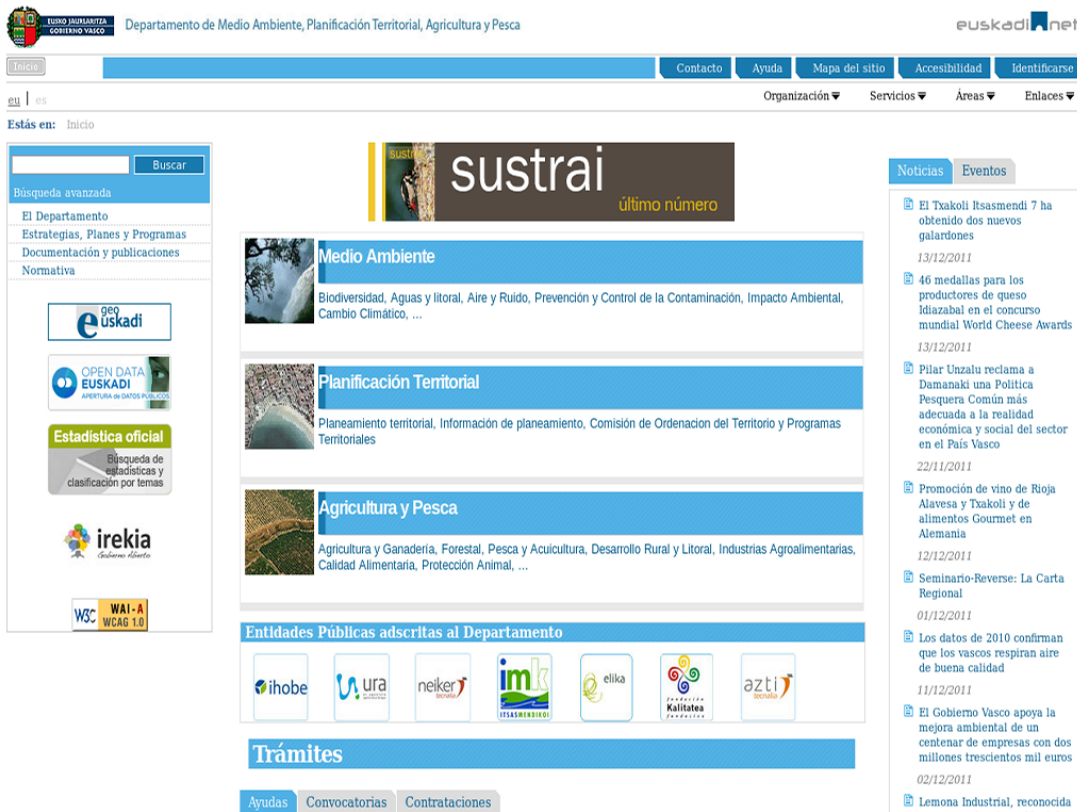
EUSKO JAURLARITZA GOBIERNO VASCO

Departamento de Medio Ambiente, Planificación Territorial, Agricultura y Pesca

euskadi.net

Inicio

Contacto | Ayuda | Mapa del sitio | Accesibilidad | Identificarse

eu | es

Organización | Servicios | Áreas | Enlaces

Estás en: Inicio

Buscar

Búsqueda avanzada

El Departamento
Estrategias, Planes y Programas
Documentación y publicaciones
Normativa

geo euskadi

OPEN DATA EUSKADI APERTURA DE DATOS PÚBLICOS

Estadística oficial
Búsqueda de estadísticas y clasificación por temas

irekia Gobierno Abierto

W3C WAI-A WCAG 1.0

sustrai
sustrai
último número

Medio Ambiente

Biodiversidad, Aguas y litoral, Aire y Ruido, Prevención y Control de la Contaminación, Impacto Ambiental, Cambio Climático, ...

Planificación Territorial

Planeamiento territorial, Información de planeamiento, Comisión de Ordenacion del Territorio y Programas Territoriales

Agricultura y Pesca

Agricultura y Ganadería, Forestal, Pesca y Acuicultura, Desarrollo Rural y Litoral, Industrias Agroalimentarias, Calidad Alimentaria, Protección Animal, ...

Entidades Públicas adscritas al Departamento

ihobe | ura | neiker tecnalia | imk ITSASMENDIKOI | elika | Fundación Kalitatea Fundazioa | azti tecnalia

Trámites

Ayudas | Convocatorias | Contrataciones

Noticias | Eventos

El Txakoli Itsasmendi 7 ha obtenido dos nuevos galardones
13/12/2011

46 medallas para los productores de queso Idiazabal en el concurso mundial World Cheese Awards
13/12/2011

Pilar Unzalu reclama a Damanaki una Politica Pesquera Común más adecuada a la realidad económica y social del sector en el País Vasco
22/11/2011

Promoción de vino de Rioja Alavesa y Txakoli y de alimentos Gourmet en Alemania
12/12/2011

Seminario-Reverse: La Carta Regional
01/12/2011

Los datos de 2010 confirman que los vascos respiran aire de buena calidad
11/12/2011

El Gobierno Vasco apoya la mejora ambiental de un centenar de empresas con dos millones trescientos mil euros
02/12/2011

Lemona Industrial, reconocida